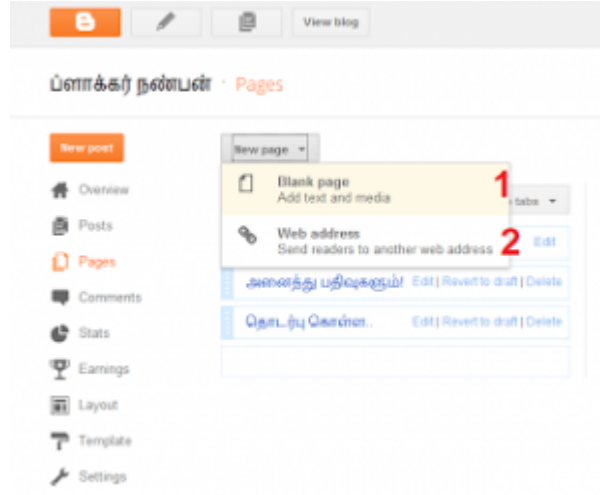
View blog

ப்ளாக்கர் நண்பன் · Pages

New post

Overview
Posts
Pages
Comments
Stats
Earnings
Layout
Template
Settings

New page ▾

Blank page
Add text and media
1

Web address
Send readers to another web address
2

tabs ▾

Edit

அனைத்து பதிவுகளும்! Edit | Revert to draft | Delete

தொடர்பு கொள்ள.. Edit | Revert to draft | Delete